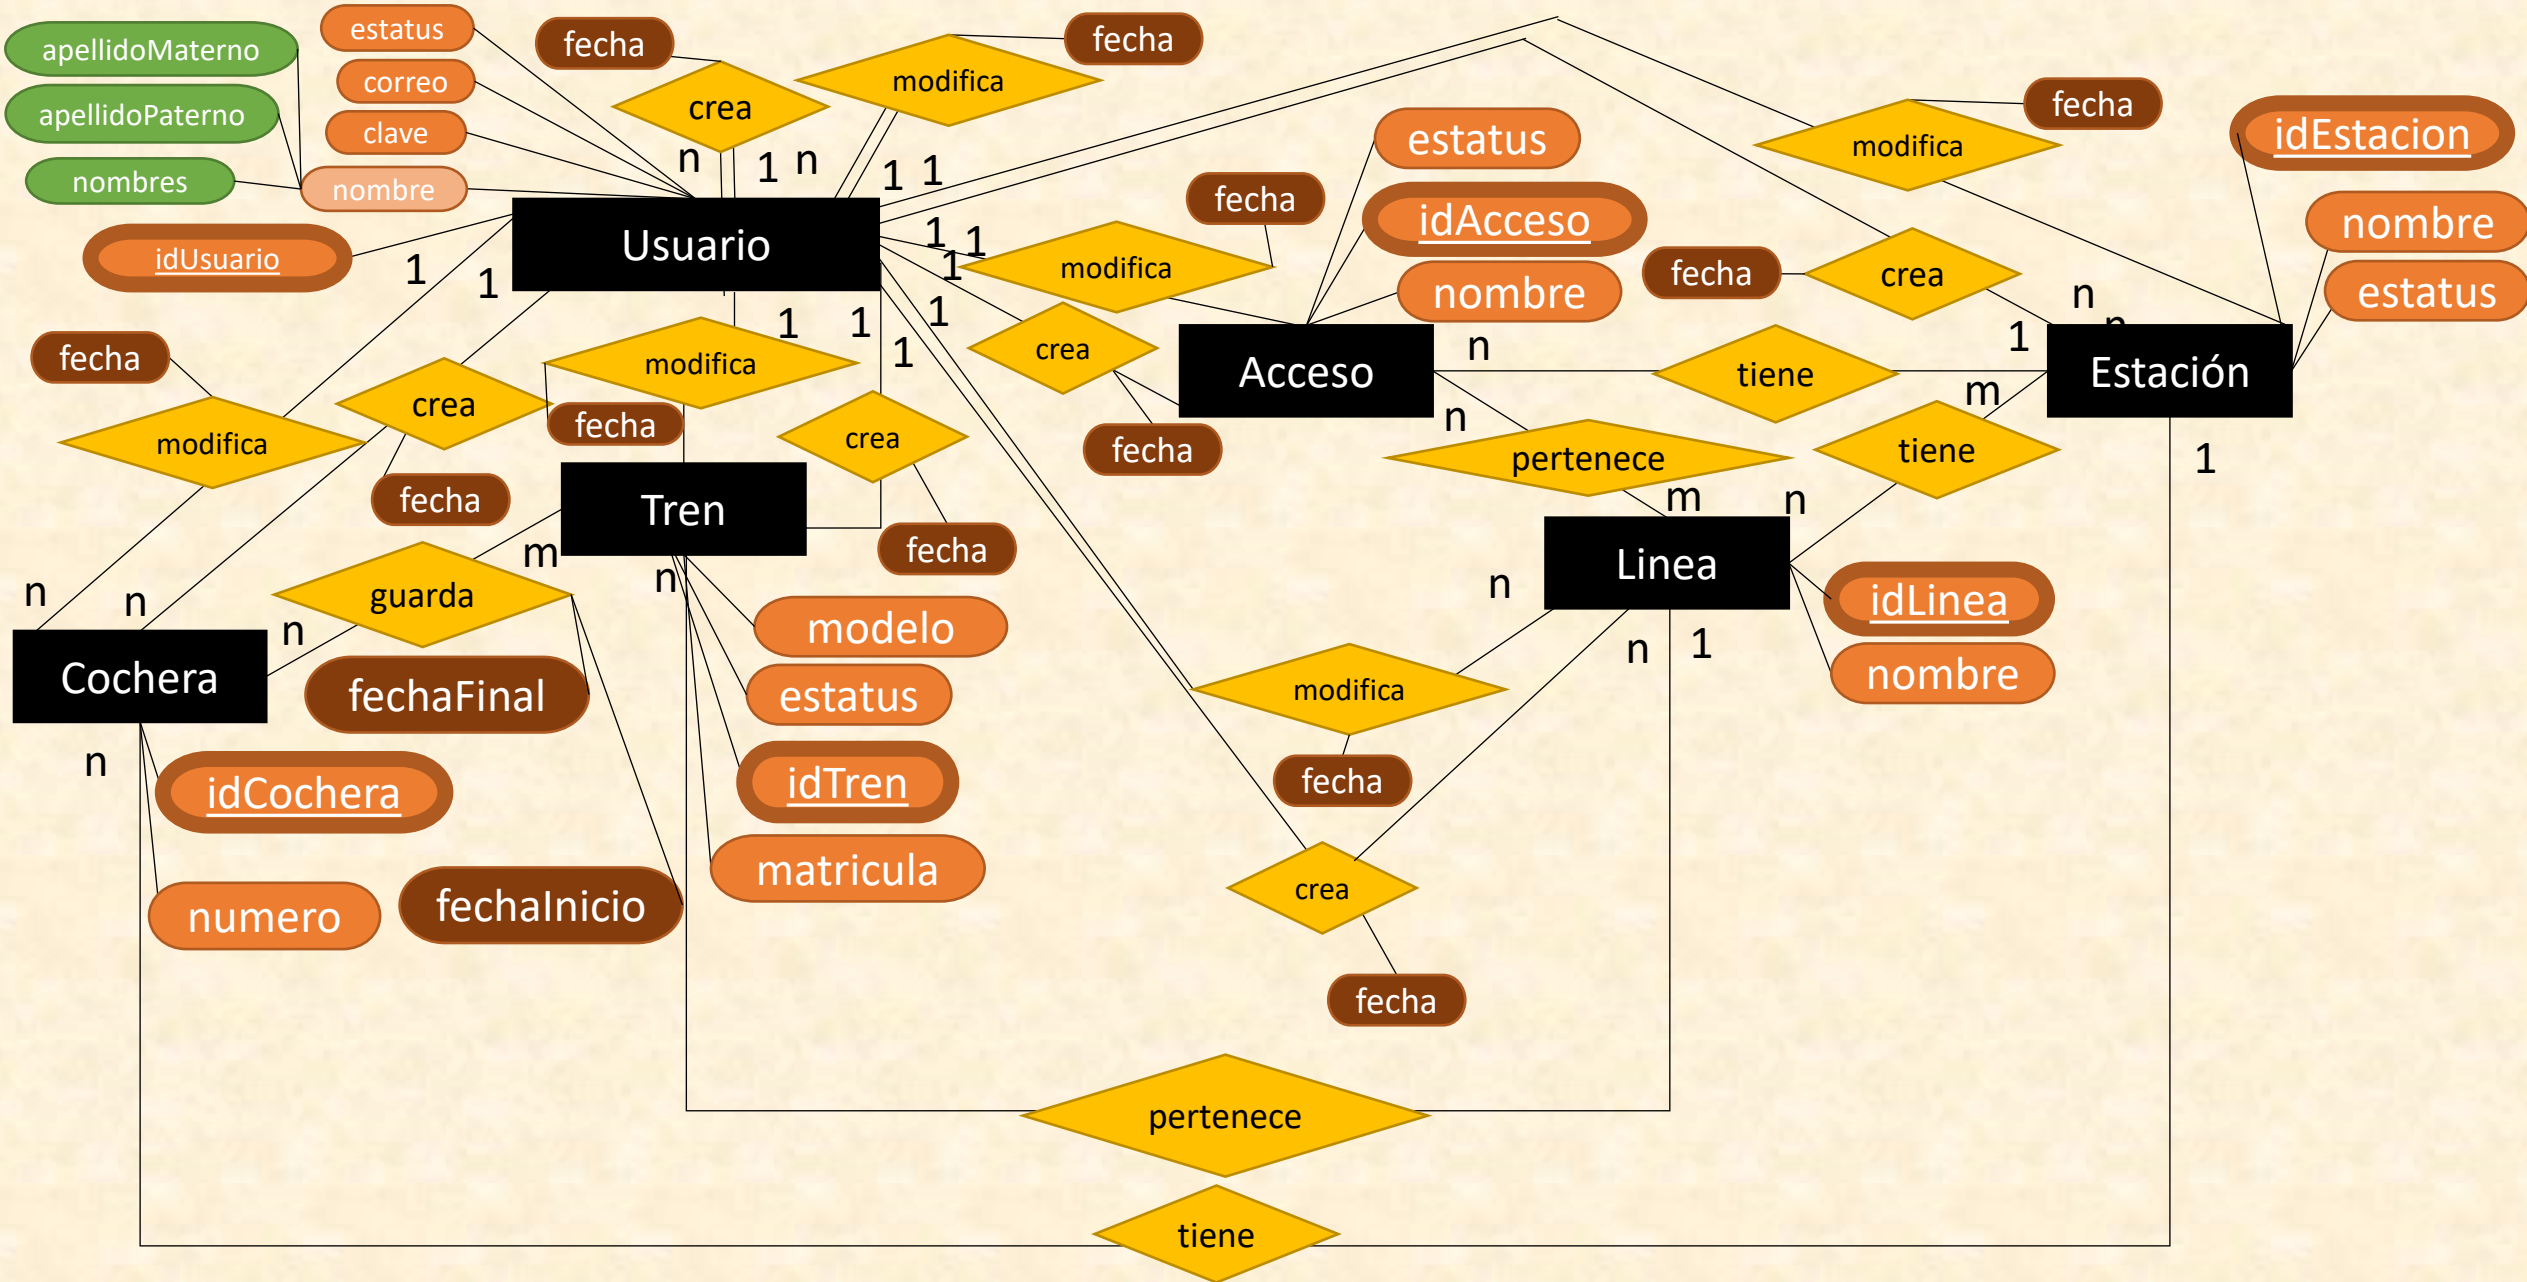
apellidoMaterno
estatus
fecha
fecha
correo
crea
modifica
apellidoPaterno
clave
nombres
nombre
n 1 n 1 1
idUsuario
Usuario
1 1
fecha
modifica
1
fecha
estatus
idAcceso
nombre
fecha
crea
idEstacion
nombre
estatus
fecha
modifica
crea
1 1
1
1 1
modifica
crea
Acceso
n
tiene
n
1
Estación
m
fecha
crea
fecha
modifica
fecha
fecha
pertenece
n
tiene
1
Tren
fecha
m
n
m
guarda
n
Linea
n n
Cochera
n
fechaFinal
modelo
estatus
idLinea
nombre
modifica
n 1
n
idCochera
idTren
fecha
numero
fechaInicio
matricula
crea
fecha
pertenece
tiene